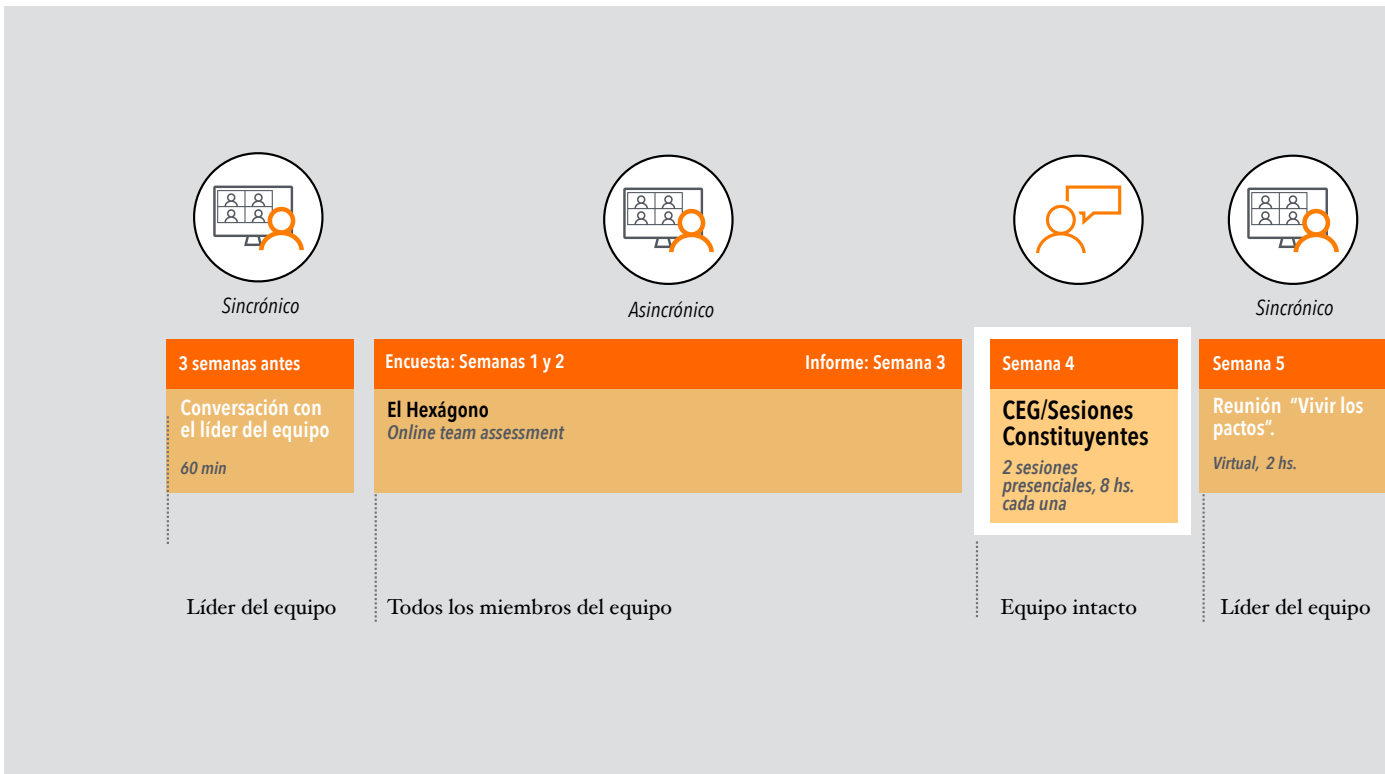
Sincrónico

Asincrónico

Sincrónico

3 semanas antes

Conversación con el líder del equipo

60 min

Encuesta: Semanas 1 y 2

Informe: Semana 3

El Hexágono

Online team assessment

Semana 4

CEG/Sesiones Constituyentes

2 sesiones presenciales, 8 hs. cada una

Semana 5

Reunión "Vivir los pactos".

Virtual, 2 hs.

Líder del equipo

Todos los miembros del equipo

Equipo intacto

Líder del equipo